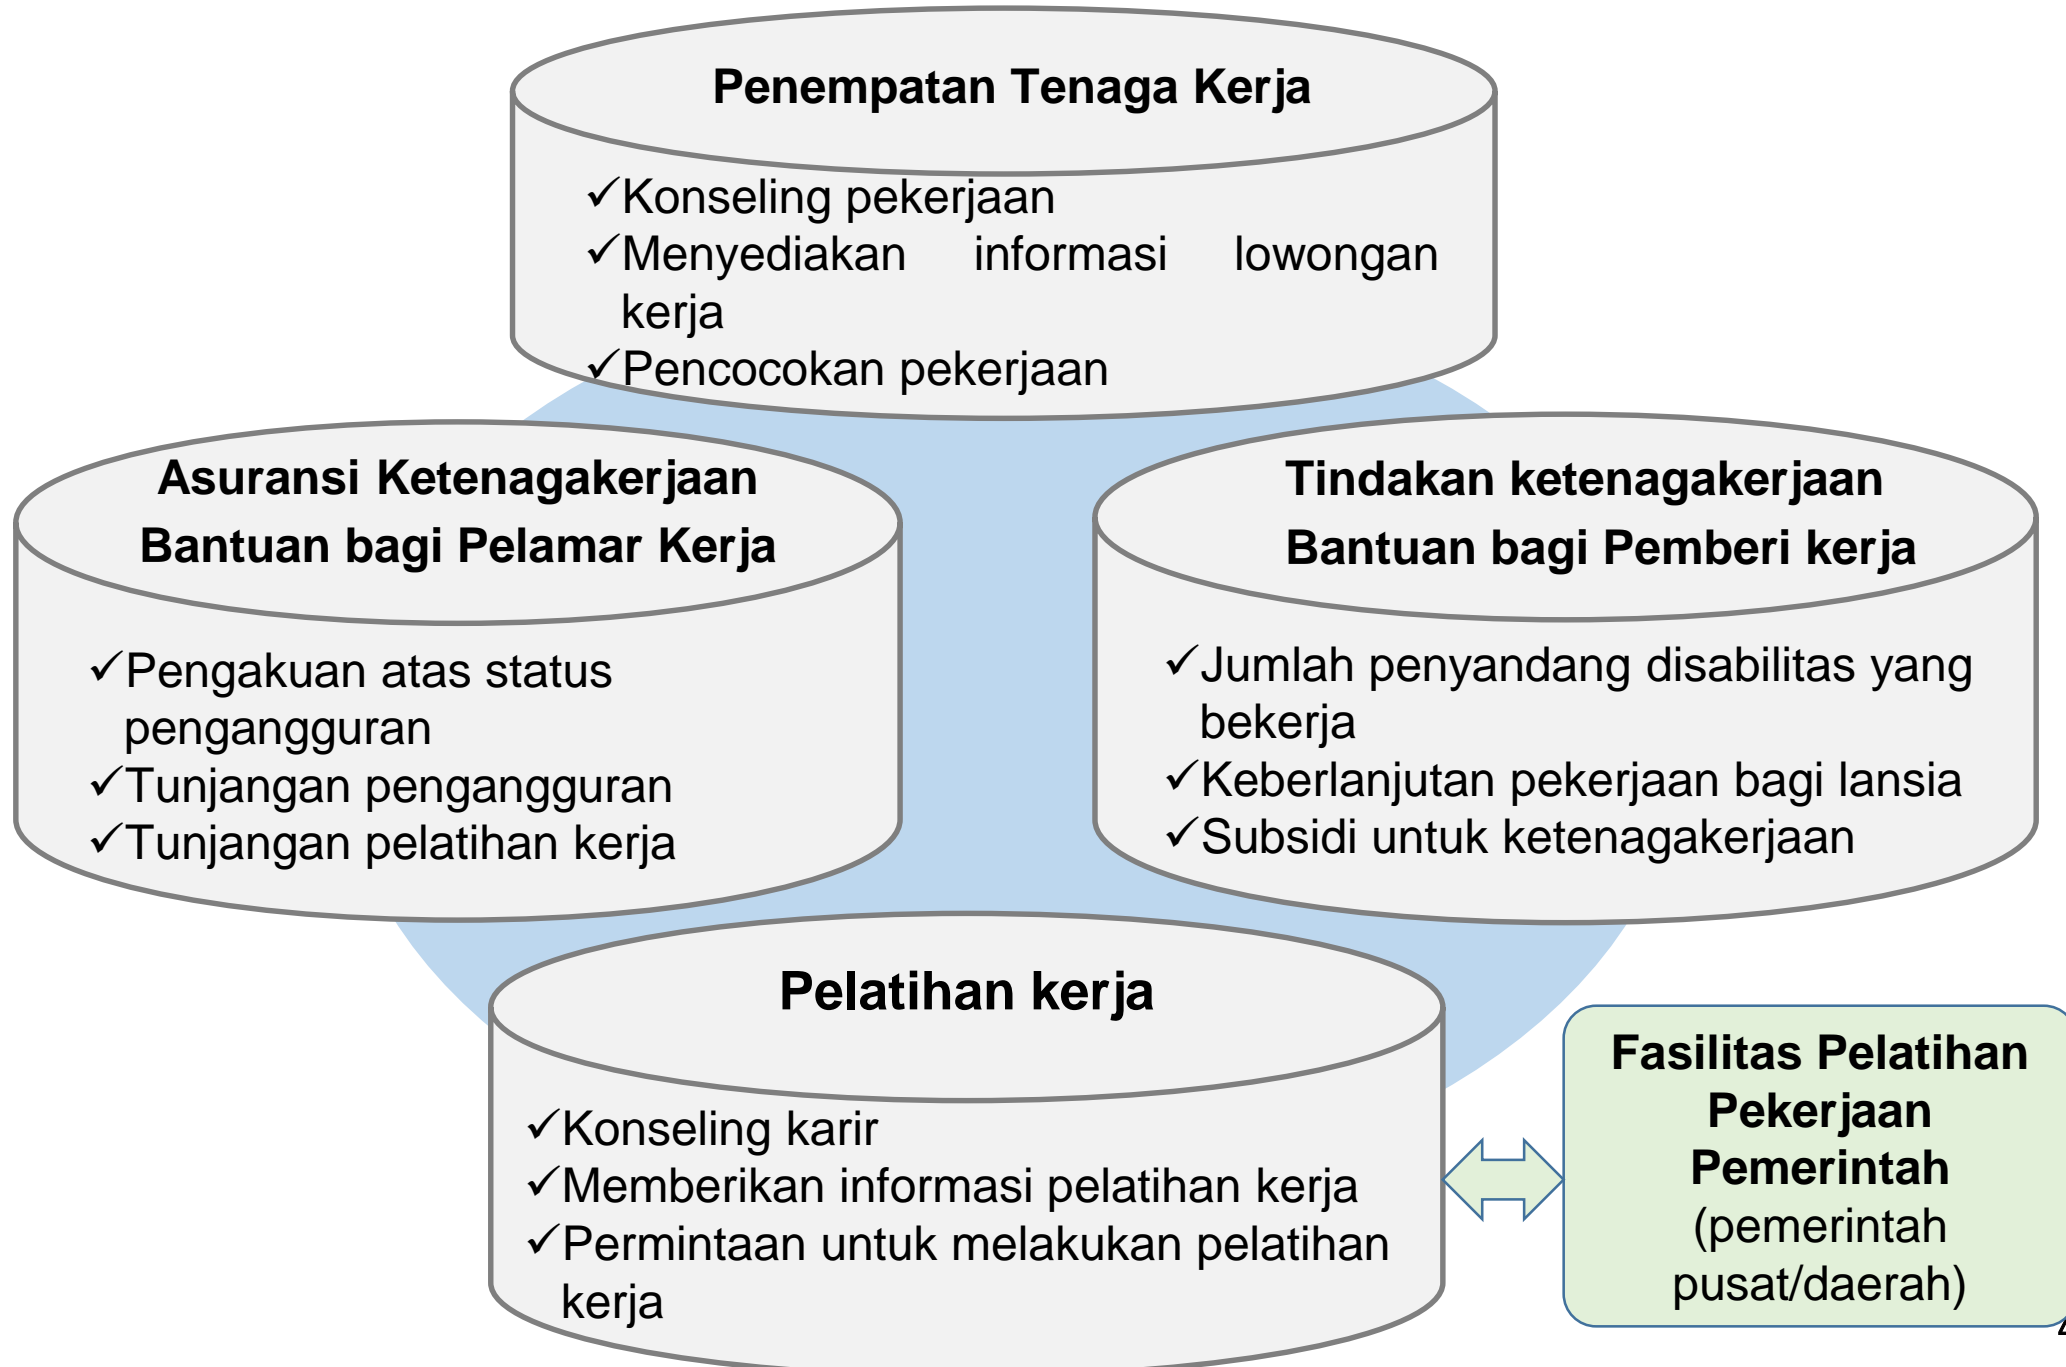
Penempatan Tenaga Kerja

✓Konseling pekerjaan
✓Menyediakan informasi lowongan kerja
✓Pencocokan pekerjaan

Asuransi Ketenagakerjaan
Bantuan bagi Pelamar Kerja

✓Pengakuan atas status pengangguran
✓Tunjangan pengangguran
✓Tunjangan pelatihan kerja

Tindakan ketenagakerjaan
Bantuan bagi Pemberi kerja

✓Jumlah penyandang disabilitas yang bekerja
✓Keberlanjutan pekerjaan bagi lansia
✓Subsidi untuk ketenagakerjaan

Pelatihan kerja

✓Konseling karir
✓Memberikan informasi pelatihan kerja
✓Permintaan untuk melakukan pelatihan kerja

Fasilitas Pelatihan Pekerjaan Pemerintah (pemerintah pusat/daerah)